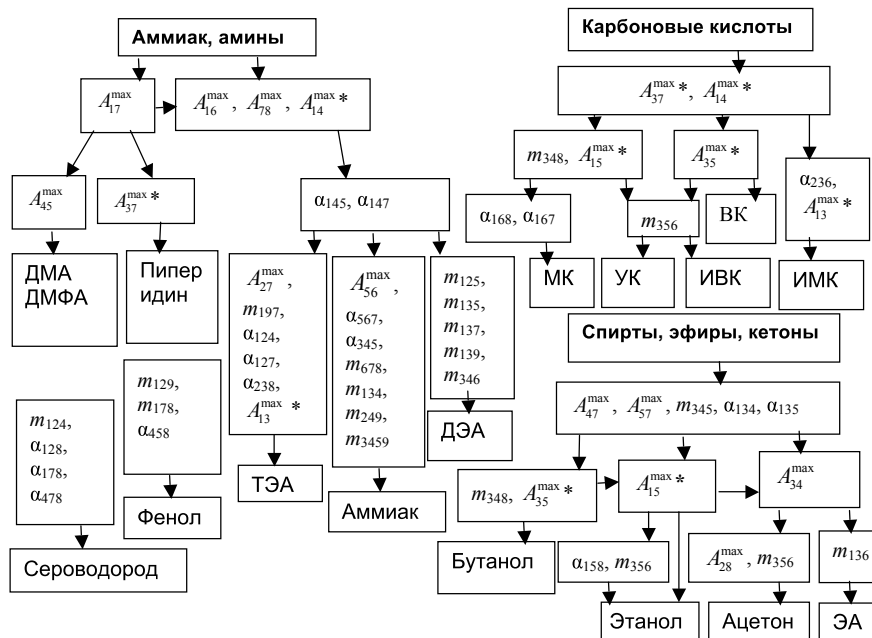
Аммиак, амины

$A_{17}^{\max}$

$A_{16}^{\max}$, $A_{78}^{\max}$, $A_{14}^{\max}$*

$A_{45}^{\max}$

$A_{37}^{\max}$*

ДМА ДМФА

Пипер идин

$\alpha_{145}$, $\alpha_{147}$

$A_{27}^{\max}$, $m_{197}$, $\alpha_{124}$, $\alpha_{127}$, $\alpha_{238}$, $A_{13}^{\max}$ *

$A_{56}^{\max}$, $\alpha_{567}$, $\alpha_{345}$, $m_{678}$, $m_{134}$, $m_{249}$, $m_{3459}$

$m_{125}$, $m_{135}$, $m_{137}$, $m_{139}$, $m_{346}$

ДЭА

ТЭА

Аммиак

$m_{124}$, $\alpha_{128}$, $\alpha_{178}$, $\alpha_{478}$

$m_{129}$, $m_{178}$, $\alpha_{458}$

Фенол

Сероводород

Карбоновые кислоты

$A_{37}^{\max}$*, $A_{14}^{\max}$*

$m_{348}$, $A_{15}^{\max}$*

$A_{35}^{\max}$*

$\alpha_{236}$, $A_{13}^{\max}$*

$\alpha_{168}$, $\alpha_{167}$

$m_{356}$

ВК

МК

УК

ИВК

ИМК

Спирты, эфиры, кетоны

$A_{47}^{\max}$, $A_{57}^{\max}$, $m_{345}$, $\alpha_{134}$, $\alpha_{135}$

$m_{348}$, $A_{35}^{\max}$*

$A_{15}^{\max}$*

$A_{34}^{\max}$

Бутанол

$\alpha_{158}$, $m_{356}$

$A_{28}^{\max}$, $m_{356}$

$m_{136}$

Этанол

Ацетон

ЭА